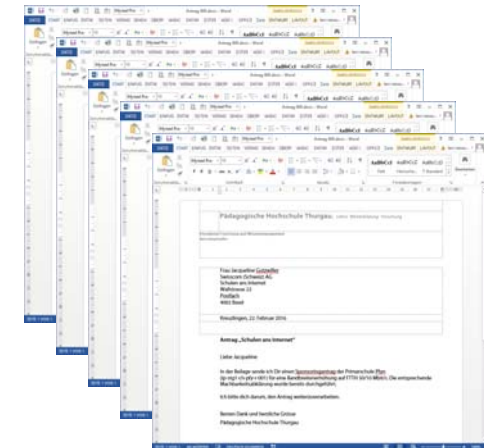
Pädagogische Hochschule Thurgau

Frau Jacqueline Gutzwiller
Swisscom (Schweiz) AG
Schulen ans Internet
Wallstrasse 22
Postfach
4002 Basel

Kreuzlingen, 22. Februar 2016

Antrag „Schulen ans Internet"

Liebe Jacqueline

In der Beilage sende ich Dir einen Sponsoringantrag der Primarschule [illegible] für eine Bandbreitenerweiterung auf FTTH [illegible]. Die entsprechende Machbarkeitsabklärung wurde bereits durchgeführt.

Ich bitte dich darum, den Antrag weiterzuverarbeiten.

Besten Dank und herzliche Grüsse
Pädagogische Hochschule Thurgau

AaBbCcD AaBbCcD AaBbCcD
Standard Überschrift 1 Überschrift 2
Bearbeiten
DATEI START EINFÜGEN ENTWURF SEITENLAYOUT VERWEISE SENDUNGEN ÜBERPRÜFEN ANSICHT
Einfügen
Myriad Pro